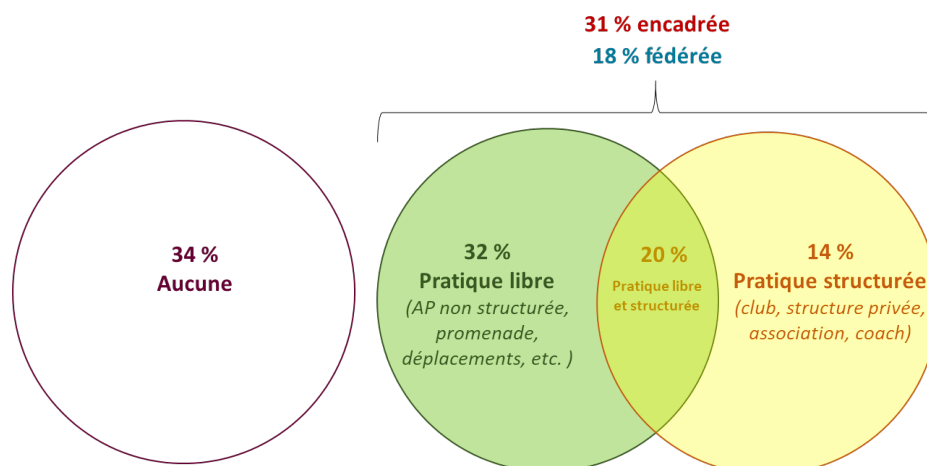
31 % encadrée
18 % fédérée

34 %
Aucune

32 %
Pratique libre
(AP non structurée, promenade, déplacements, etc. )

20 %
Pratique libre et structurée

14 %
Pratique structurée
(club, structure privée, association, coach)